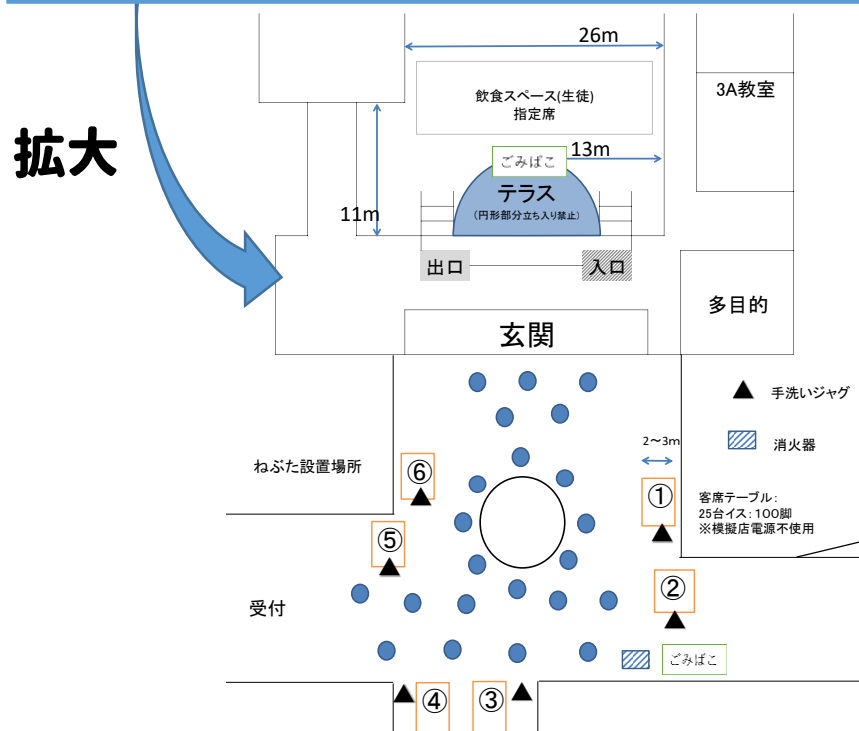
拡大

26m

飲食スペース(生徒)
指定席

3A教室

ごみばこ

13m

テラス
(円形部分立ち入り禁止)

11m

出口

入口

多目的

玄関

手洗いジャグ

2～3m

消火器

ねぶた設置場所

⑥

①

客席テーブル：
25台イス：100脚
※模擬店電源不使用

⑤

②

受付

ごみばこ

④

③